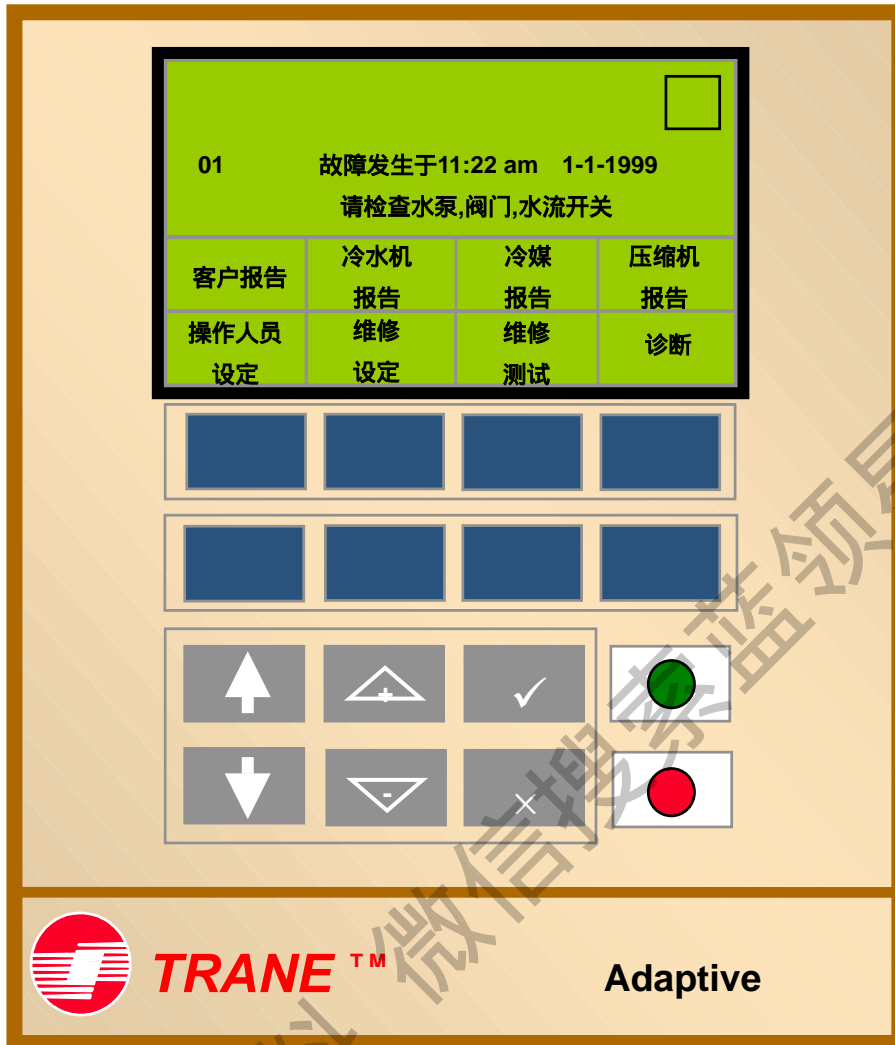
01 故障发生于11:22 am 1-1-1999

请检查水泵,阀门,水流开关

| 客户报告 | 冷水机报告 | 冷媒报告 | 压缩机报告 |
|---|---|---|---|
| 操作人员设定 | 维修设定 | 维修测试 | 诊断 |

+

-

TRANE ™

Adaptive

微信搜索蓝领